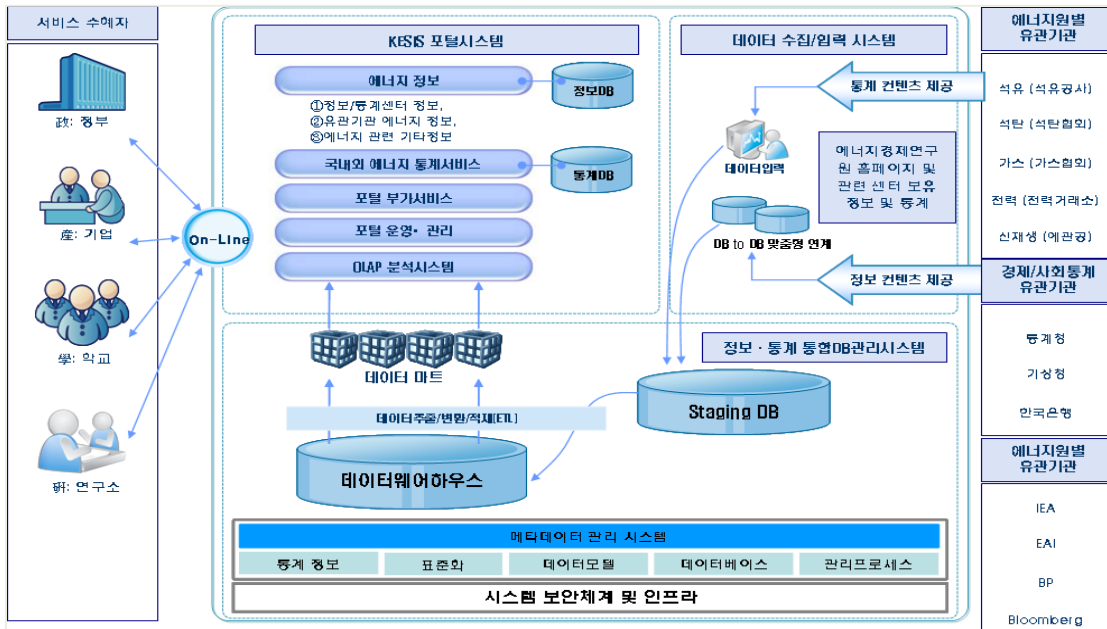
서비스 수혜자

政: 정부

産: 기업

學: 학교

硏: 연구소

On-Line

KESIS 포털시스템

에너지 정보

정보DB

①정보/통계센터 정보,
②유관기관 에너지 정보,
③에너지 관련 기타정보

국내외 에너지 통계서비스

통계DB

포털 부가서비스

포털 운영·관리

OLAP 분석시스템

데이터 수집/입력 시스템

통계 컨텐츠 제공

데이터입력

에너지경제연구원 홈페이지 및 관련 센터 보유 정보 및 통계

DB to DB 맞춤형 연계

정보 컨텐츠 제공

정보·통계 통합DB관리시스템

데이터 마트

데이터추출/변환/적재(ETL)

Staging DB

데이터웨어하우스

메타데이터 관리 시스템

| 통계 정보 | 표준화 | 데이터모델 | 데이터베이스 | 관리프로세스 |
|---|---|---|---|---|

시스템 보안체계 및 인프라

에너지원별 유관기관

석유 (석유공사)

석탄 (석탄협회)

가스 (가스협회)

전력 (전력거래소)

신재생 (에관공)

경제/사회통계 유관기관

통계청

기상청

한국은행

에너지원별 유관기관

IEA

EAI

BP

Bloomberg